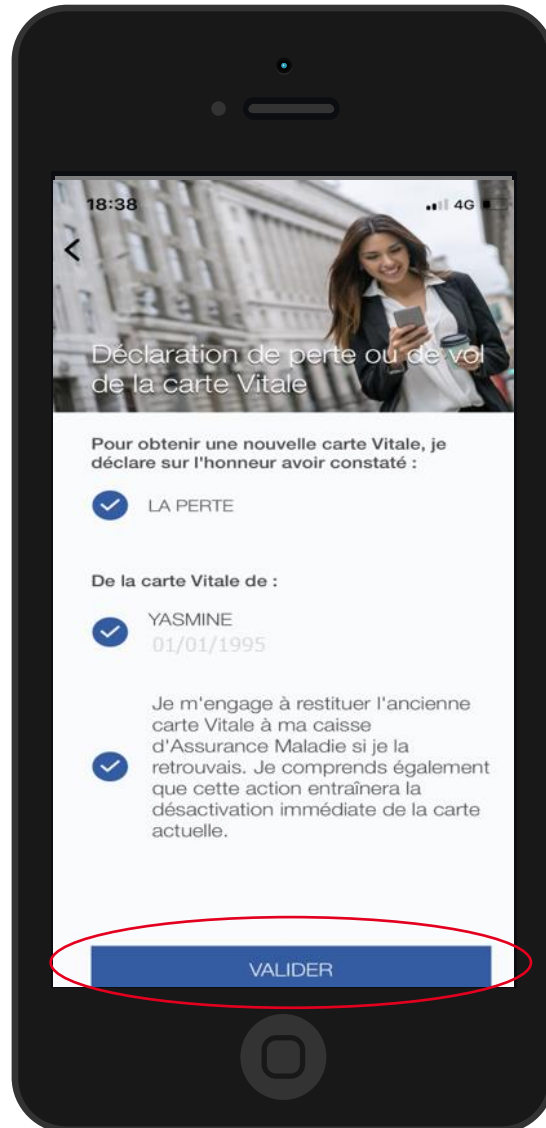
18:38
4G

<

Déclaration de perte ou de vol de la carte Vitale

Pour obtenir une nouvelle carte Vitale, je déclare sur l'honneur avoir constaté :

LA PERTE

De la carte Vitale de :

YASMINE
01/01/1995

Je m'engage à restituer l'ancienne carte Vitale à ma caisse d'Assurance Maladie si je la retrouvais. Je comprends également que cette action entraînera la désactivation immédiate de la carte actuelle.

VALIDER